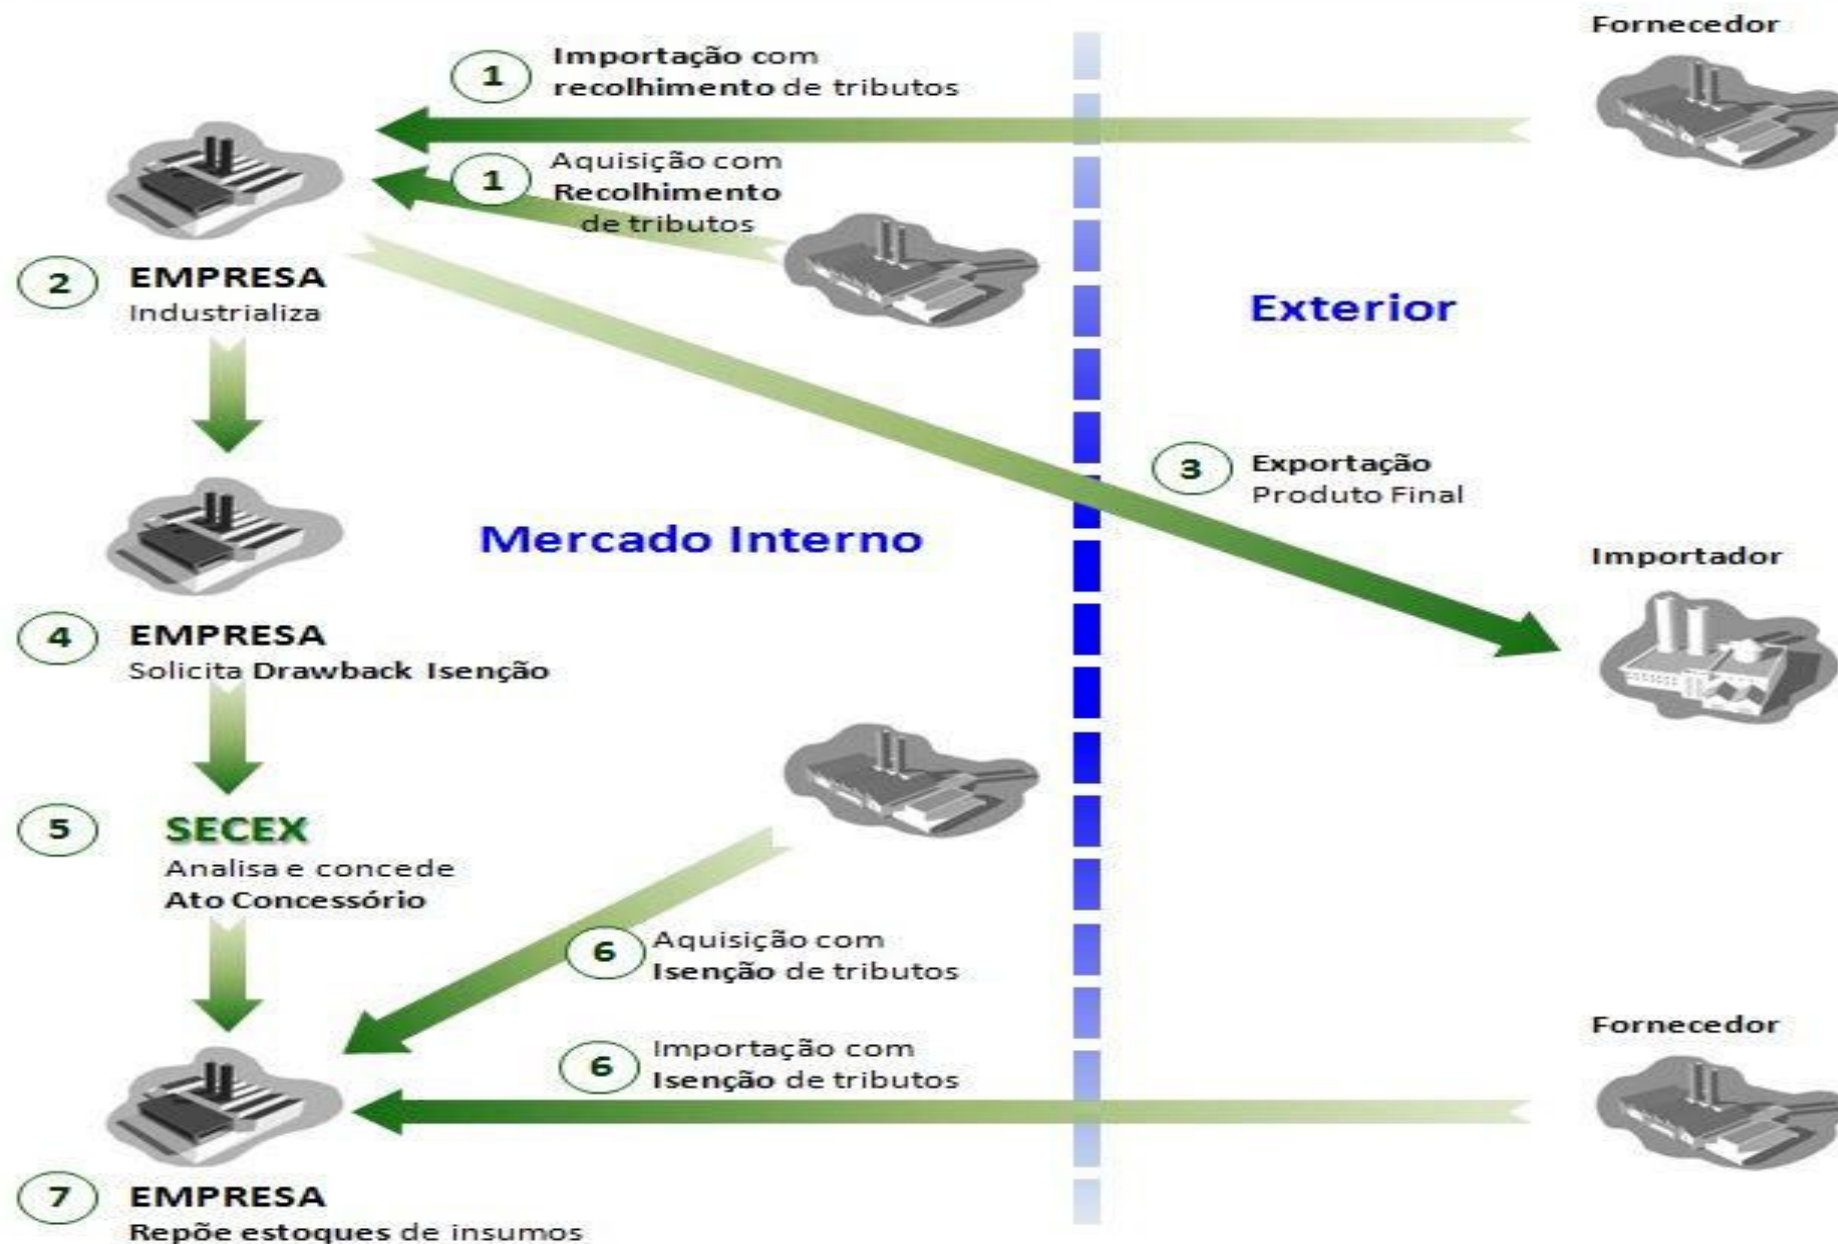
Fornecedor

1 Importação com recolhimento de tributos

1 Aquisição com Recolhimento de tributos

2 EMPRESA
Industrializa

Exterior

3 Exportação
Produto Final

Mercado Interno

Importador

4 EMPRESA
Solicita Drawback Isenção

5 SECEX
Analisa e concede Ato Concessório

6 Aquisição com Isenção de tributos

Fornecedor

6 Importação com Isenção de tributos

7 EMPRESA
Repõe estoques de insumos